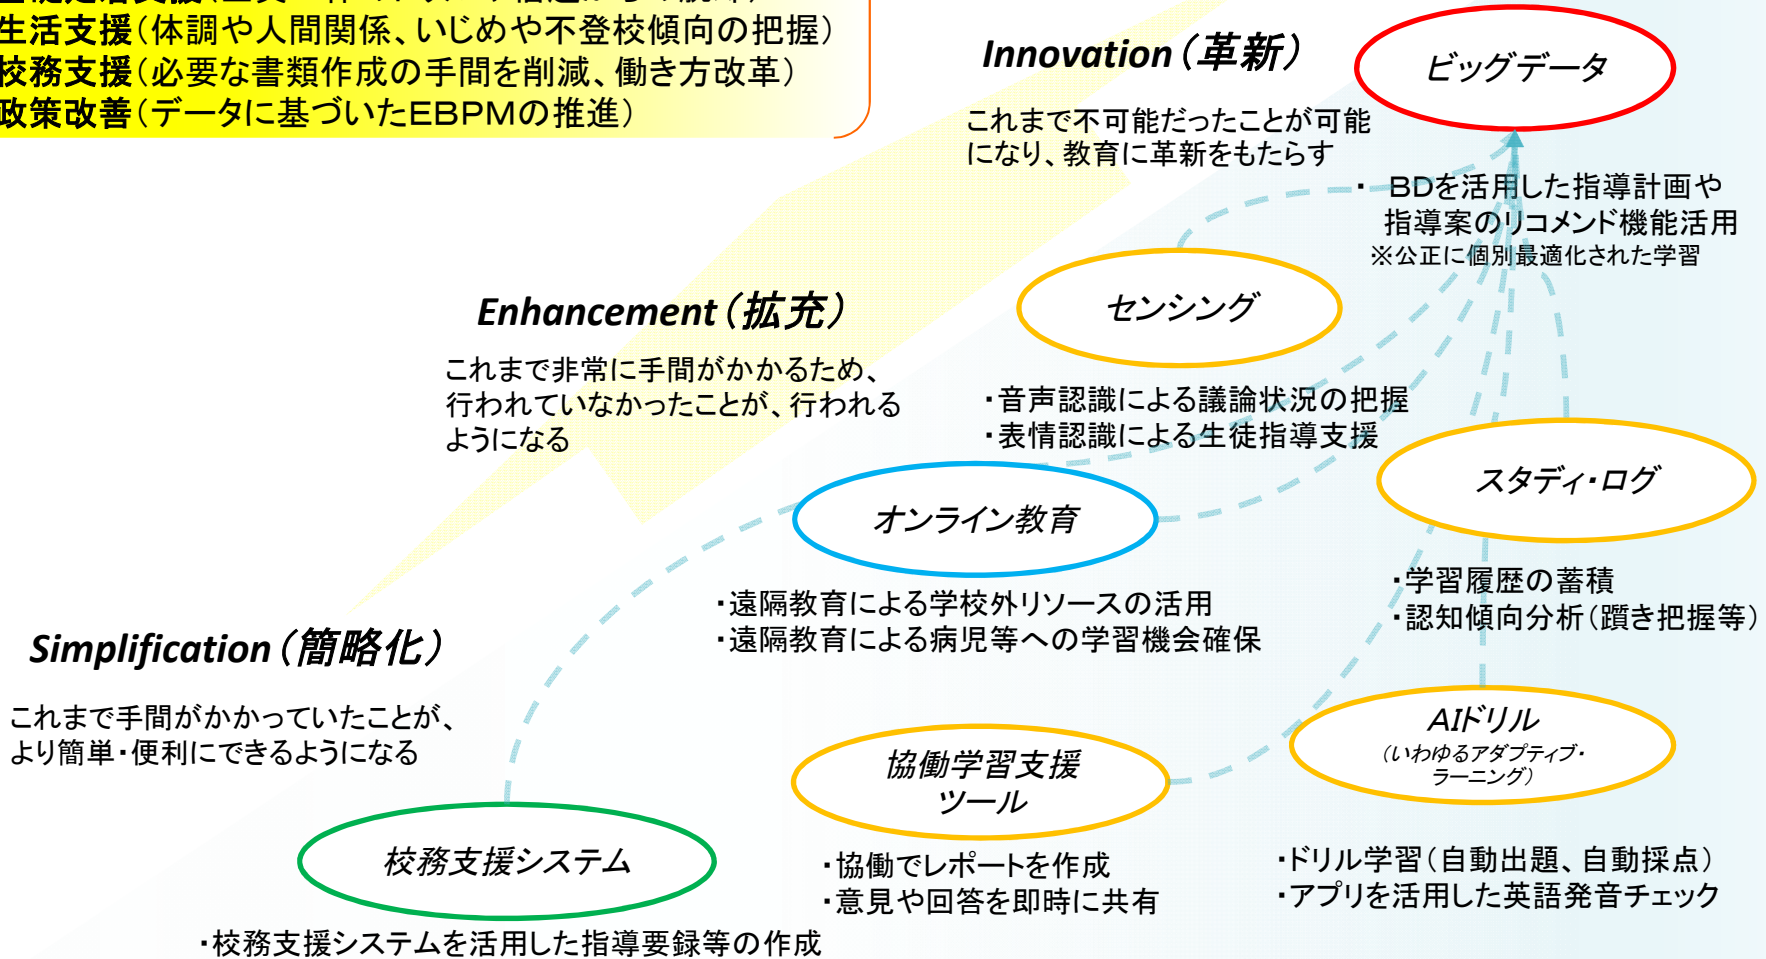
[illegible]
生活支援（体調や人間関係、いじめや不登校傾向の把握）
校務支援（必要な書類作成の手間を削減、働き方改革）
政策改善（データに基づいたEBPMの推進）

Innovation（革新）

これまで不可能だったことが可能になり、教育に革新をもたらす

ビッグデータ

・BDを活用した指導計画や指導案のリコメンド機能活用
※公正に個別最適化された学習

Enhancement（拡充）

これまで非常に手間がかかるため、行われていなかったことが、行われるようになる

センシング

・音声認識による議論状況の把握
・表情認識による生徒指導支援

スタディ・ログ

オンライン教育

・学習履歴の蓄積
・認知傾向分析（躓き把握等）

・遠隔教育による学校外リソースの活用
・遠隔教育による病児等への学習機会確保

Simplification（簡略化）

これまで手間がかかっていたことが、より簡単・便利にできるようになる

AIドリル
（いわゆるアダプティブ・ラーニング）

協働学習支援ツール

校務支援システム

・協働でレポートを作成
・意見や回答を即時に共有

・ドリル学習（自動出題、自動採点）
・アプリを活用した英語発音チェック

・校務支援システムを活用した指導要録等の作成